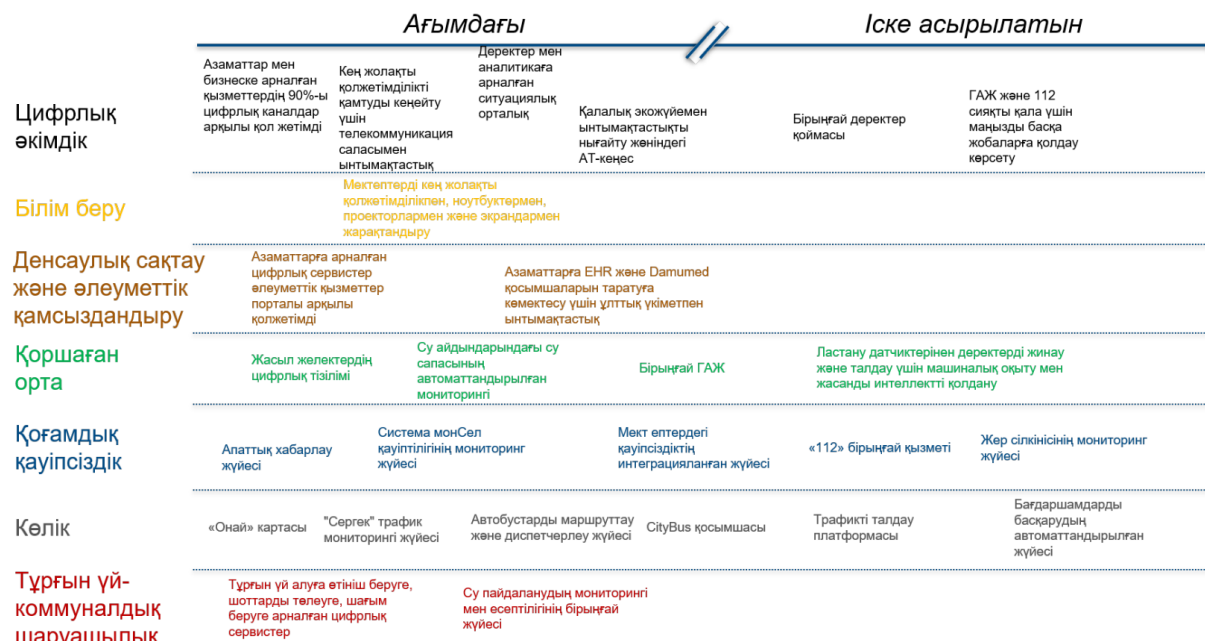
Ағымдағы

Іске асырылатын

Цифрлық әкімдік

Азаматтар мен бизнеске арналған қызметтердің 90%-ы цифрлық каналдар арқылы қол жетімді

Кең жолақты қолжетімділікті қамтуды кеңейту үшін телекоммуникация саласымен ынтымақтастық

Деректер мен аналитикаға арналған ситуациялық орталық

Қалалық экожүйемен ынтымақтастықты нығайту жөніндегі АТ-кеңес

Бірыңғай деректер қоймасы

ГАЖ және 112 сияқты қала үшін маңызды басқа жобаларға қолдау көрсету

Білім беру

Мектептерді кең жолақты қолжетімділікпен, ноутбуктермен, проекторлармен және экрандармен жарақтандыру

Денсаулық сақтау және әлеуметтік қамсыздандыру

Азаматтарға арналған цифрлық сервистер әлеуметтік қызметтер порталы арқылы қолжетімді

Азаматтарға EHR және Damumed қосымшаларын таратуға көмектесу үшін ұлттық үкіметпен ынтымақтастық

Қоршаған орта

Жасыл желектердің цифрлық тізілімі

Су айдындарындағы су сапасының автоматтандырылған мониторингі

Бірыңғай ГАЖ

Ластану датчиктерінен деректерді жинау және талдау үшін машиналық оқыту мен жасанды интеллектті қолдану

Қоғамдық қауіпсіздік

Апаттық хабарлау жүйесі

Система монСел қауіптілігінің мониторинг жүйесі

Мект ептердегі қауіпсіздіктің интеграцияланған жүйесі

«112» бірыңғай қызметі

Жер сілкінісінің мониторинг жүйесі

Көлік

«Онай» картасы

"Сергек" трафик мониторингі жүйесі

Автобустарды маршруттау және диспетчерлеу жүйесі

CityBus қосымшасы

Трафикті талдау платформасы

Бағдаршамдарды басқарудың автоматтандырылған жүйесі

Тұрғын үй-коммуналдық шаруашылық

Тұрғын үй алуға өтініш беруге, шоттарды төлеуге, шағым беруге арналған цифрлық сервистер

Су пайдаланудың мониторингі мен есептілігінің бірыңғай жүйесі